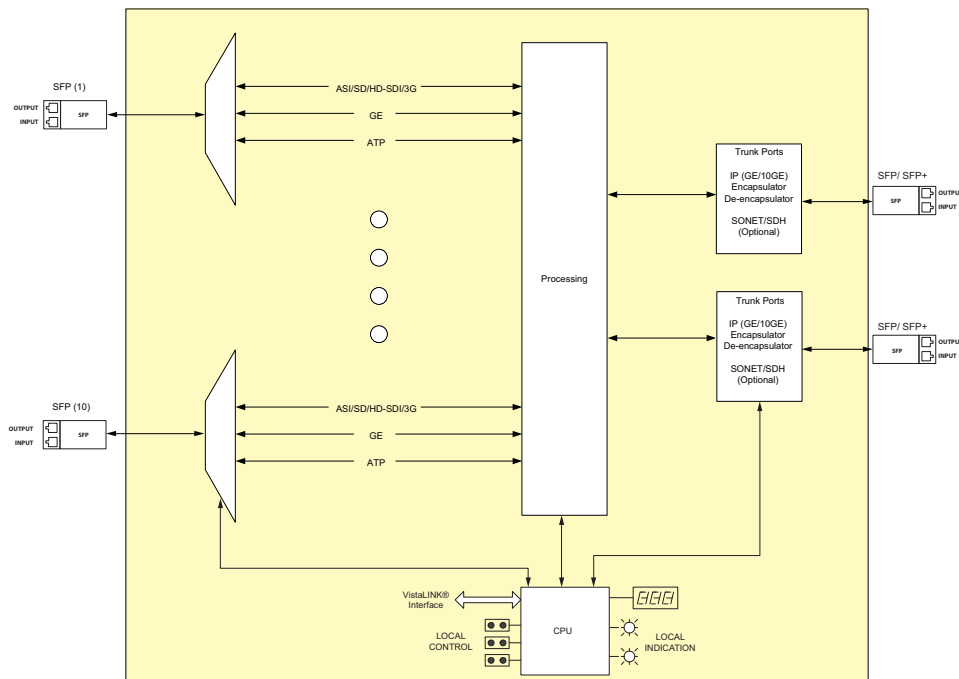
SFP (1)

OUTPUT
INPUT
SFP

ASI/SD/HD-SDI/3G
GE
ATP

Processing

Trunk Ports
IP (GE/10GE)
Encapsulator
De-encapsulator
SONET/SDH
(Optional)

SFP/ SFP+
SFP
OUTPUT
INPUT

Trunk Ports
IP (GE/10GE)
Encapsulator
De-encapsulator
SONET/SDH
(Optional)

SFP/ SFP+
SFP
OUTPUT
INPUT

SFP (10)
OUTPUT
INPUT
SFP

ASI/SD/HD-SDI/3G
GE
ATP

VistaLINK®
Interface

CPU

LOCAL
CONTROL

LOCAL
INDICATION